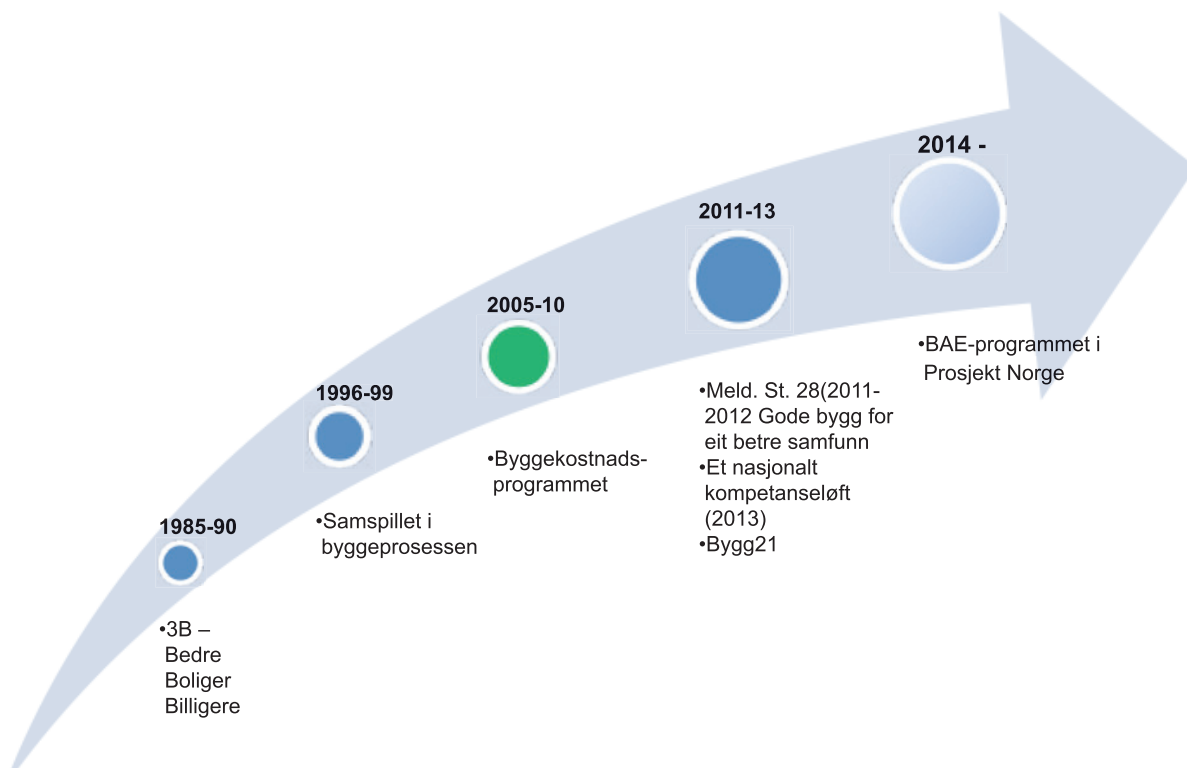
1985-90

•3B – Bedre Boliger Billigere

1996-99

•Samspillet i byggeprosessen

2005-10

•Byggekostnadsprogrammet

2011-13

•Meld. St. 28(2011-2012 Gode bygg for eit betre samfunn
•Et nasjonalt kompetanseløft (2013)
•Bygg21

2014 -

•BAE-programmet i Prosjekt Norge